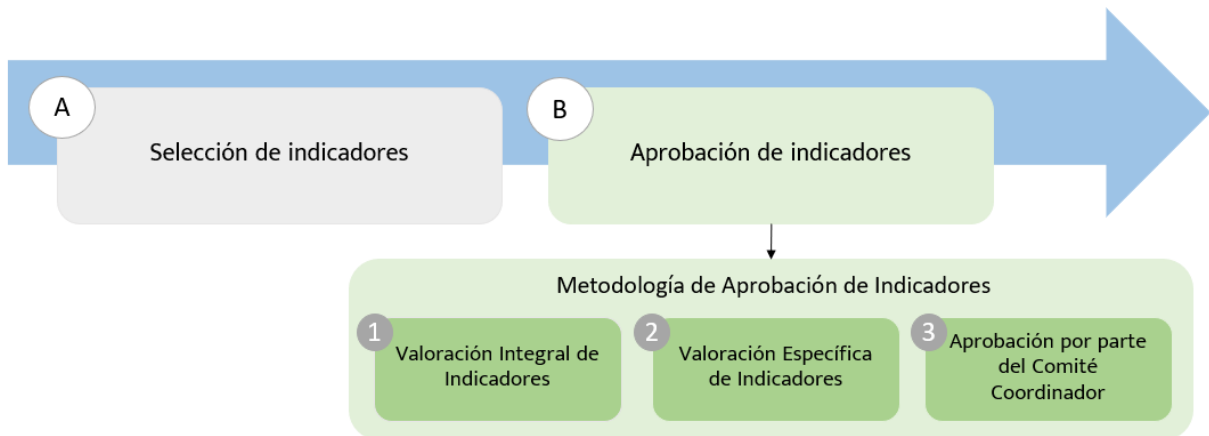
A

Selección de indicadores

B

Aprobación de indicadores

Metodología de Aprobación de Indicadores

1
Valoración Integral de Indicadores

2
Valoración Específica de Indicadores

3
Aprobación por parte del Comité Coordinador